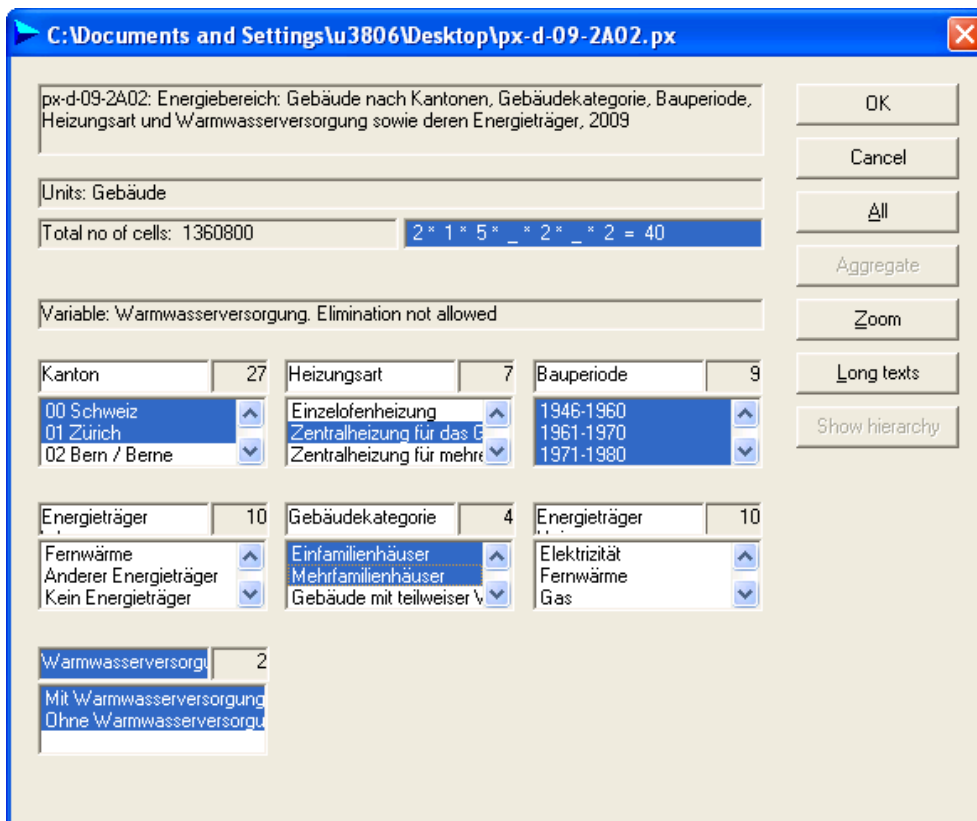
C:\Documents and Settings\u3806\Desktop\px-d-09-2A02.px

px-d-09-2A02: Energiebereich: Gebäude nach Kantonen, Gebäudekategorie, Bauperiode, Heizungsart und Warmwasserversorgung sowie deren Energieträger, 2009

OK

Cancel

All

Aggregate

Zoom

Long texts

Show hierarchy

Units: Gebäude

Total no of cells: 1360800

2 * 1 * 5 * _ * 2 * _ * 2 = 40

Variable: Warmwasserversorgung. Elimination not allowed

Kanton 27

00 Schweiz
01 Zürich
02 Bern / Berne

Heizungsart 7

Einzelofenheizung
Zentralheizung für das G
Zentralheizung für mehre

Bauperiode 9

1946-1960
1961-1970
1971-1980

Energieträger 10

Fernwärme
Anderer Energieträger
Kein Energieträger

Gebäudekategorie 4

Einfamilienhäuser
Mehrfamilienhäuser
Gebäude mit teilweiser V

Energieträger 10

Elektrizität
Fernwärme
Gas

Warmwasserversorgu 2

Mit Warmwasserversorgung
Ohne Warmwasserversorgu